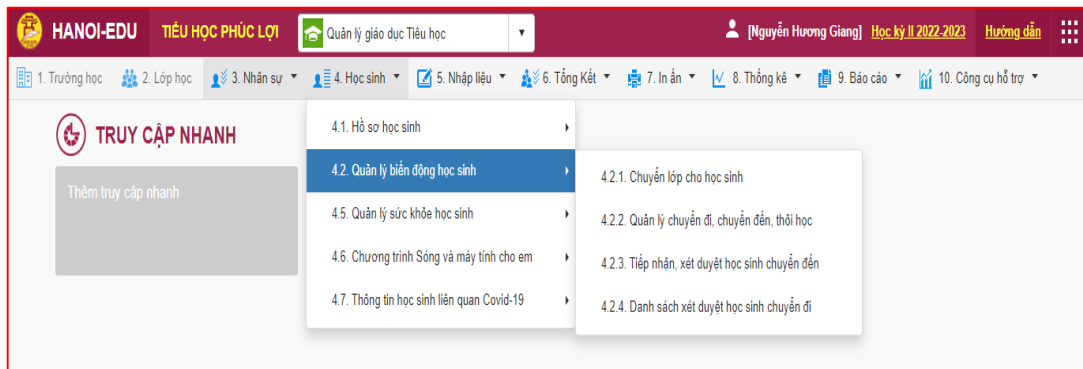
HANOI-EDU TIỂU HỌC PHÚC LỢI Quản lý giáo dục Tiểu học [Nguyễn Hương Giang] Học kỳ II 2022-2023 Hướng dẫn

1. Trường học 2. Lớp học 3. Nhân sự 4. Học sinh 5. Nhập liệu 6. Tổng Kết 7. In ấn 8. Thống kê 9. Báo cáo 10. Công cụ hỗ trợ

TRUY CẬP NHANH

Thêm truy cập nhanh

4.1. Hồ sơ học sinh
4.2. Quản lý biến động học sinh
4.5. Quản lý sức khỏe học sinh
4.6. Chương trình Sóng và máy tính cho em
4.7. Thông tin học sinh liên quan Covid-19

4.2.1. Chuyển lớp cho học sinh
4.2.2. Quản lý chuyển đi, chuyển đến, thôi học
4.2.3. Tiếp nhận, xét duyệt học sinh chuyển đến
4.2.4. Danh sách xét duyệt học sinh chuyển đi